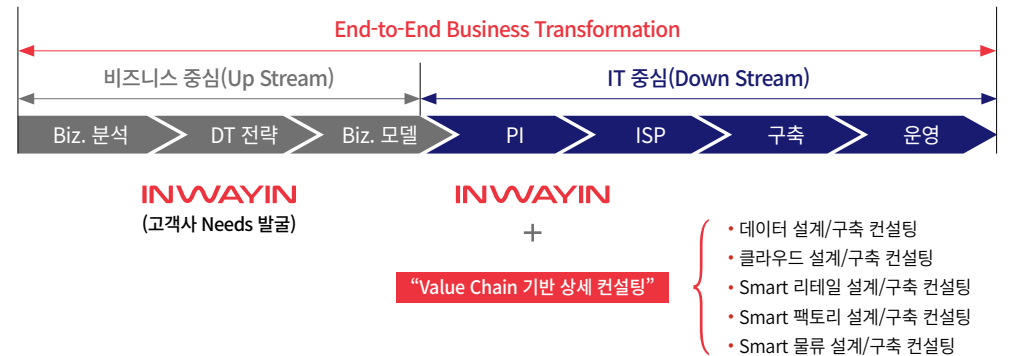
End-to-End Business Transformation

비즈니스 중심(Up Stream)

IT 중심(Down Stream)

Biz. 분석

DT 전략

Biz. 모델

PI

ISP

구축

운영

INWAYIN

(고객사 Needs 발굴)

INWAYIN

+

“Value Chain 기반 상세 컨설팅”

• 데이터 설계/구축 컨설팅
• 클라우드 설계/구축 컨설팅
• Smart 리테일 설계/구축 컨설팅
• Smart 팩토리 설계/구축 컨설팅
• Smart 물류 설계/구축 컨설팅